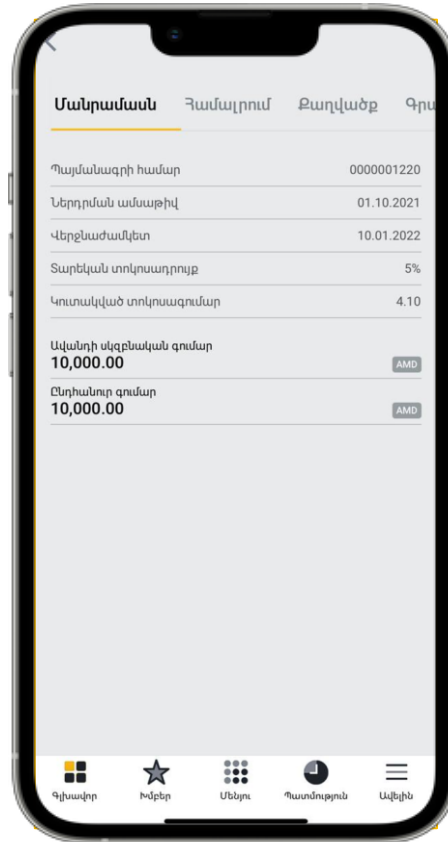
Մանրամասն Համալրում Քաղվածք Գրա

Պայմանագրի համար 0000001220

Ներդրման ամսաթիվ 01.10.2021

Վերջնաժամկետ 10.01.2022

Տարեկան տոկոսադրույք 5%

Կուտակված տոկոսագումար 4.10

Ավանդի սկզբնական գումար
10,000.00 AMD

Ընդհանուր գումար
10,000.00 AMD

Գլխավոր Խմբեր Մենյու Պատմություն Ավելին